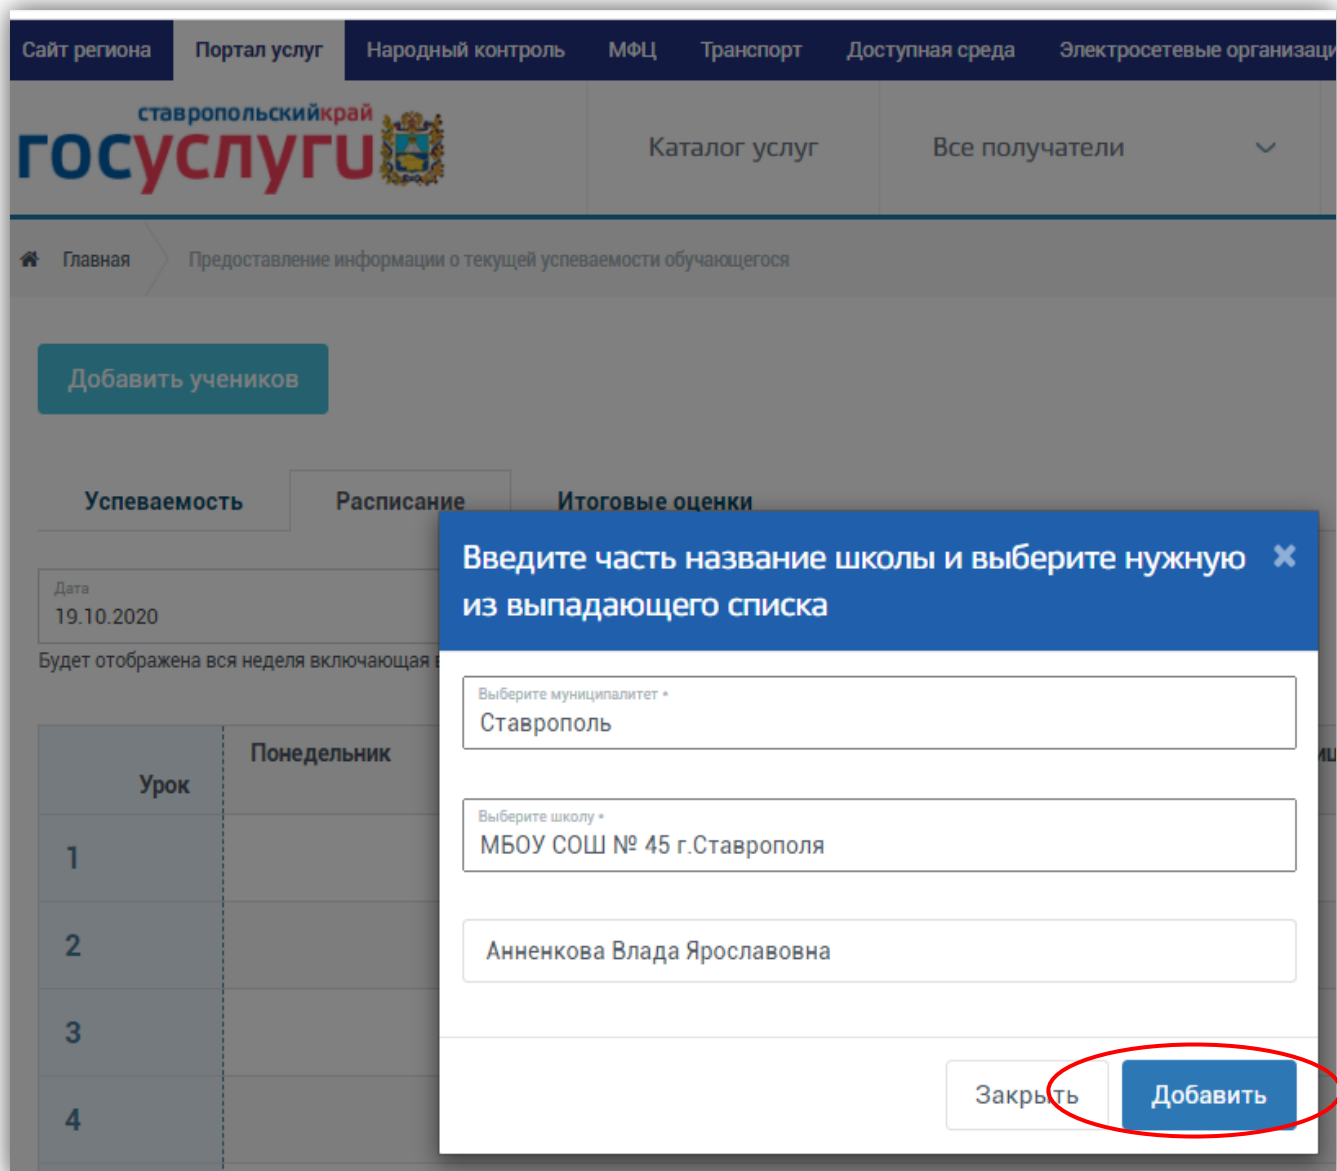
Сайт региона | Портал услуг | Народный контроль | МФЦ | Транспорт | Доступная среда | Электросетевые организаци

ставропольскийкрай госуслуги

Каталог услуг

Все получатели

Главная

Предоставление информации о текущей успеваемости обучающегося

Добавить учеников

Успеваемость | Расписание | Итоговые оценки

Дата
19.10.2020

Будет отображена вся неделя включающая

| Урок | Понедельник |
|---|---|
| 1 | |
| 2 | |
| 3 | |
| 4 | |

Введите часть название школы и выберите нужную из выпадающего списка

Выберите муниципалитет *
Ставрополь

Выберите школу *
МБОУ СОШ № 45 г.Ставрополя

Анненкова Влада Ярославовна

Закрыть

Добавить